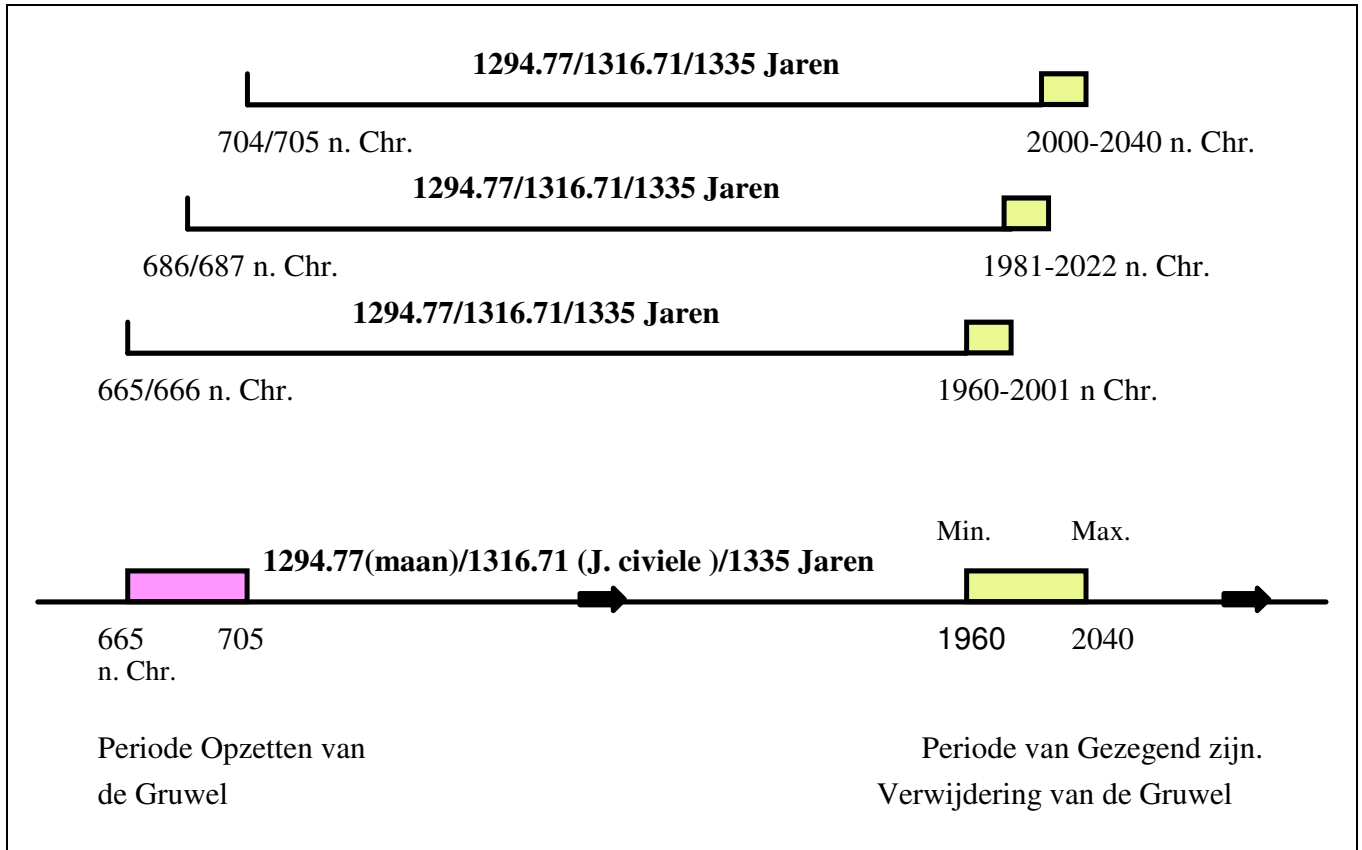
1294.77/1316.71/1335 Jaren

704/705 n. Chr.

2000-2040 n. Chr.

1294.77/1316.71/1335 Jaren

686/687 n. Chr.

1981-2022 n. Chr.

1294.77/1316.71/1335 Jaren

665/666 n. Chr.

1960-2001 n Chr.

Min. Max.

1294.77(maan)/1316.71 (J. civiele )/1335 Jaren

665 n. Chr. 705

1960 2040

Periode Opzetten van de Gruwel

Periode van Gezegend zijn. Verwijdering van de Gruwel